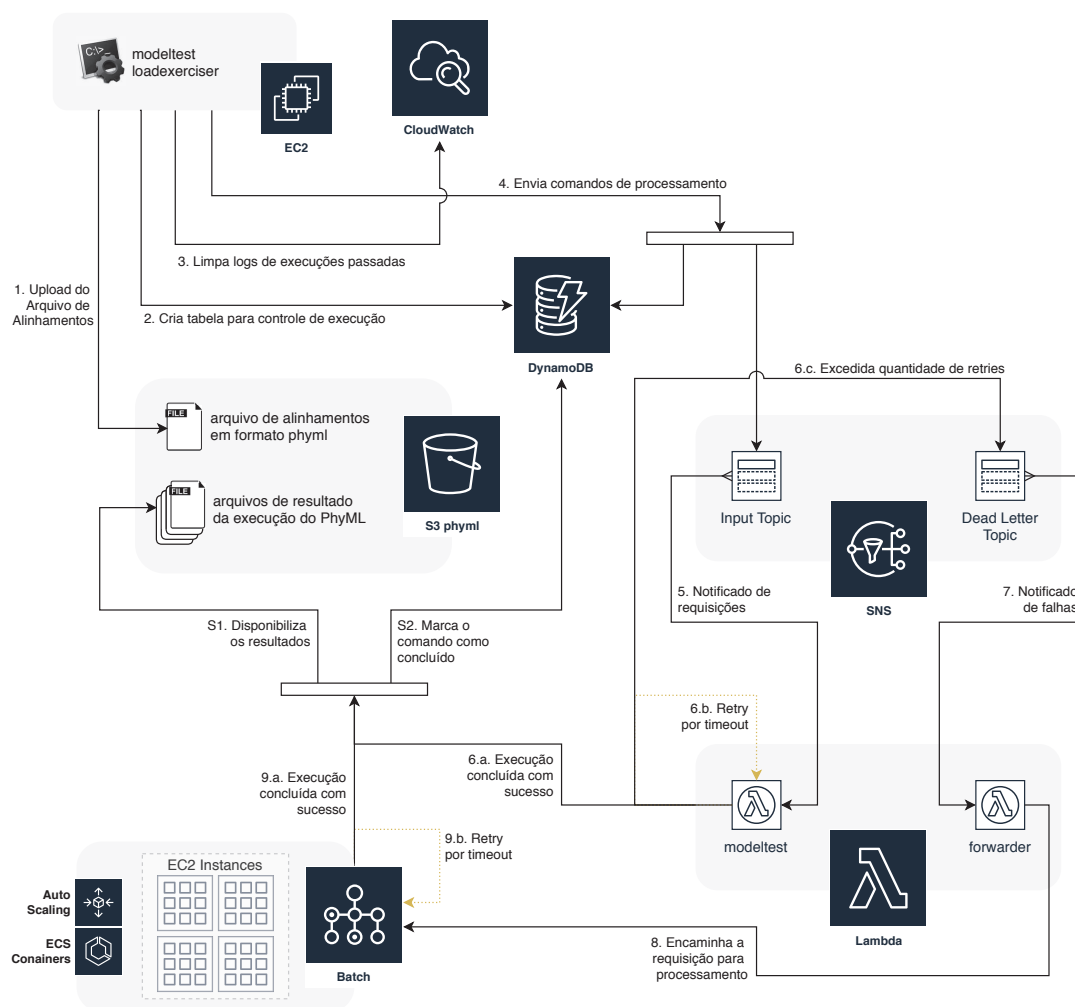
modeltest
loadexerciser

EC2

CloudWatch

4. Envia comandos de processamento

3. Limpa logs de execuções passadas

1. Upload do Arquivo de Alinhamentos

2. Cria tabela para controle de execução

DynamoDB

6.c. Excedida quantidade de retries

arquivo de alinhamentos em formato phyml

arquivos de resultado da execução do PhyML

S3 phyml

Input Topic

Dead Letter Topic

SNS

5. Notificado de requisições

7. Notificado de falhas

S1. Disponibiliza os resultados

S2. Marca o comando como concluído

6.b. Retry por timeout

6.a. Execução concluída com sucesso

9.a. Execução concluída com sucesso

9.b. Retry por timeout

modeltest

forwarder

Lambda

EC2 Instances

Auto Scaling

ECS Conainers

Batch

8. Encaminha a requisição para processamento